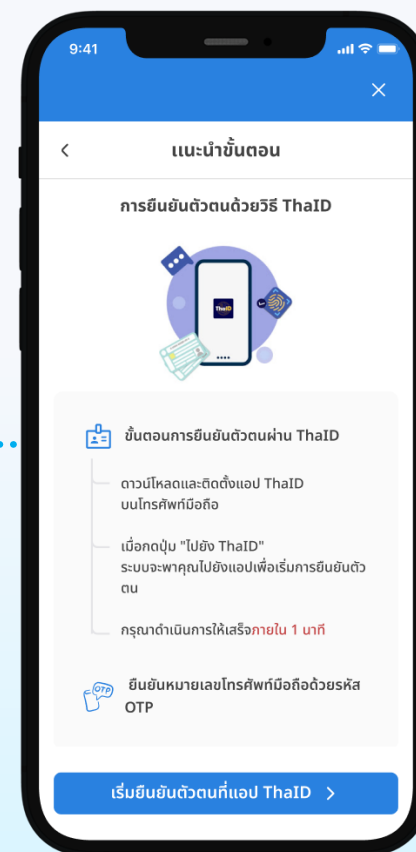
9:41

แนะนำขั้นตอน

การยืนยันตัวตนด้วยวิธี ThaID

ThaID

ขั้นตอนการยืนยันตัวตนผ่าน ThaID

ดาวน์โหลดและติดตั้งแอป ThaID บนโทรศัพท์มือถือ

เมื่อกดปุ่ม "ไปยัง ThaID" ระบบจะพาคุณไปยังแอปเพื่อเริ่มการยืนยันตัวตน

กรุณาดำเนินการให้เสร็จภายใน 1 นาที

OTP

ยืนยันหมายเลขโทรศัพท์มือถือด้วยรหัส OTP

เริ่มยืนยันตัวตนที่แอป ThaID